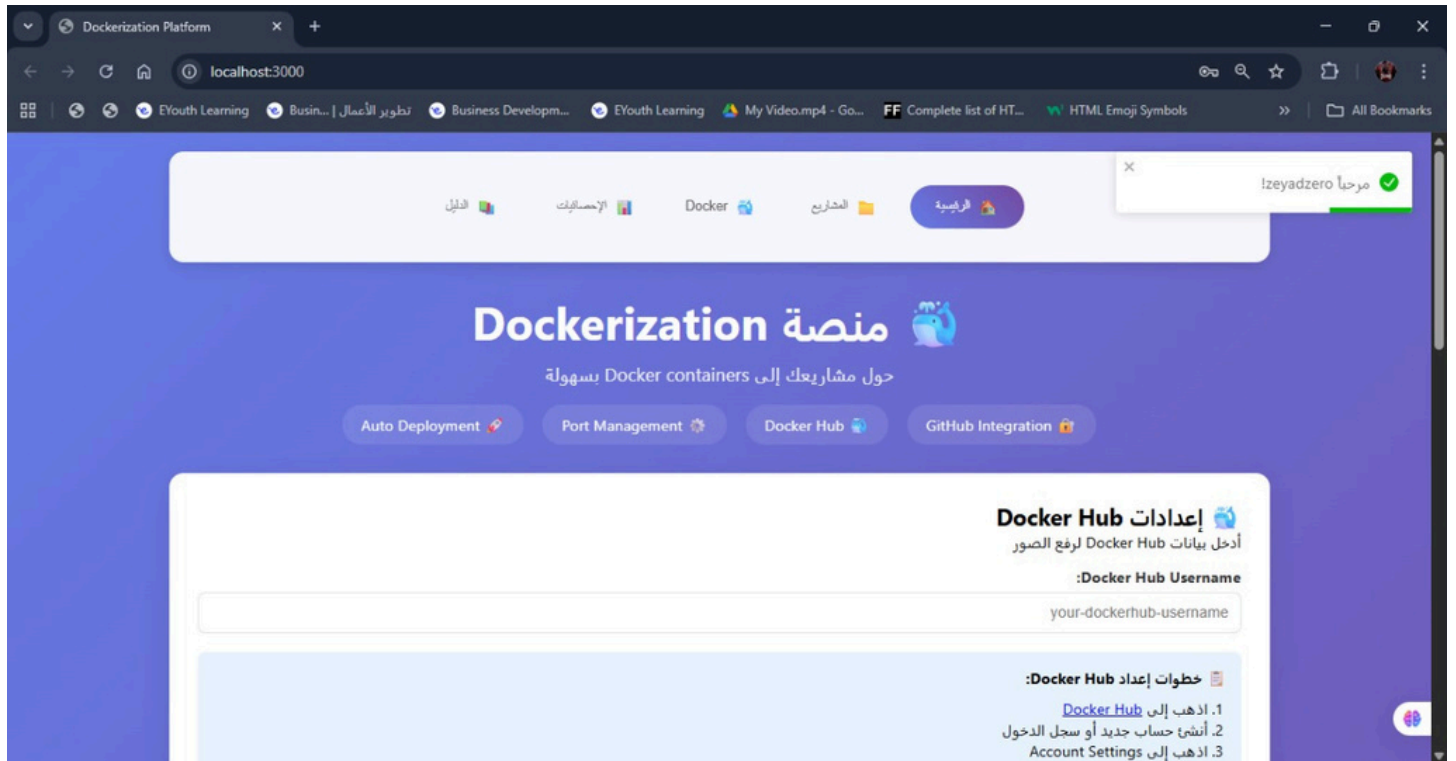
Dockerization Platform

localhost:3000

EYouth Learning | Busin... | تطوير الأعمال | Business Developm... | EYouth Learning | My Video.mp4 - Go... | Complete list of HT... | HTML Emoji Symbols | All Bookmarks

الرئيسية | المشاريع | Docker | الإحصائيات | الدليل

مرحباً zeyadzero!

منصة Dockerization

حول مشاريعك إلى Docker containers بسهولة

GitHub Integration | Docker Hub | Port Management | Auto Deployment

إعدادات Docker Hub

أدخل بيانات Docker Hub لرفع الصور

Docker Hub Username:

your-dockerhub-username

خطوات إعداد Docker Hub:

1. اذهب إلى Docker Hub
2. أنشئ حساب جديد أو سجل الدخول
3. اذهب إلى Account Settings